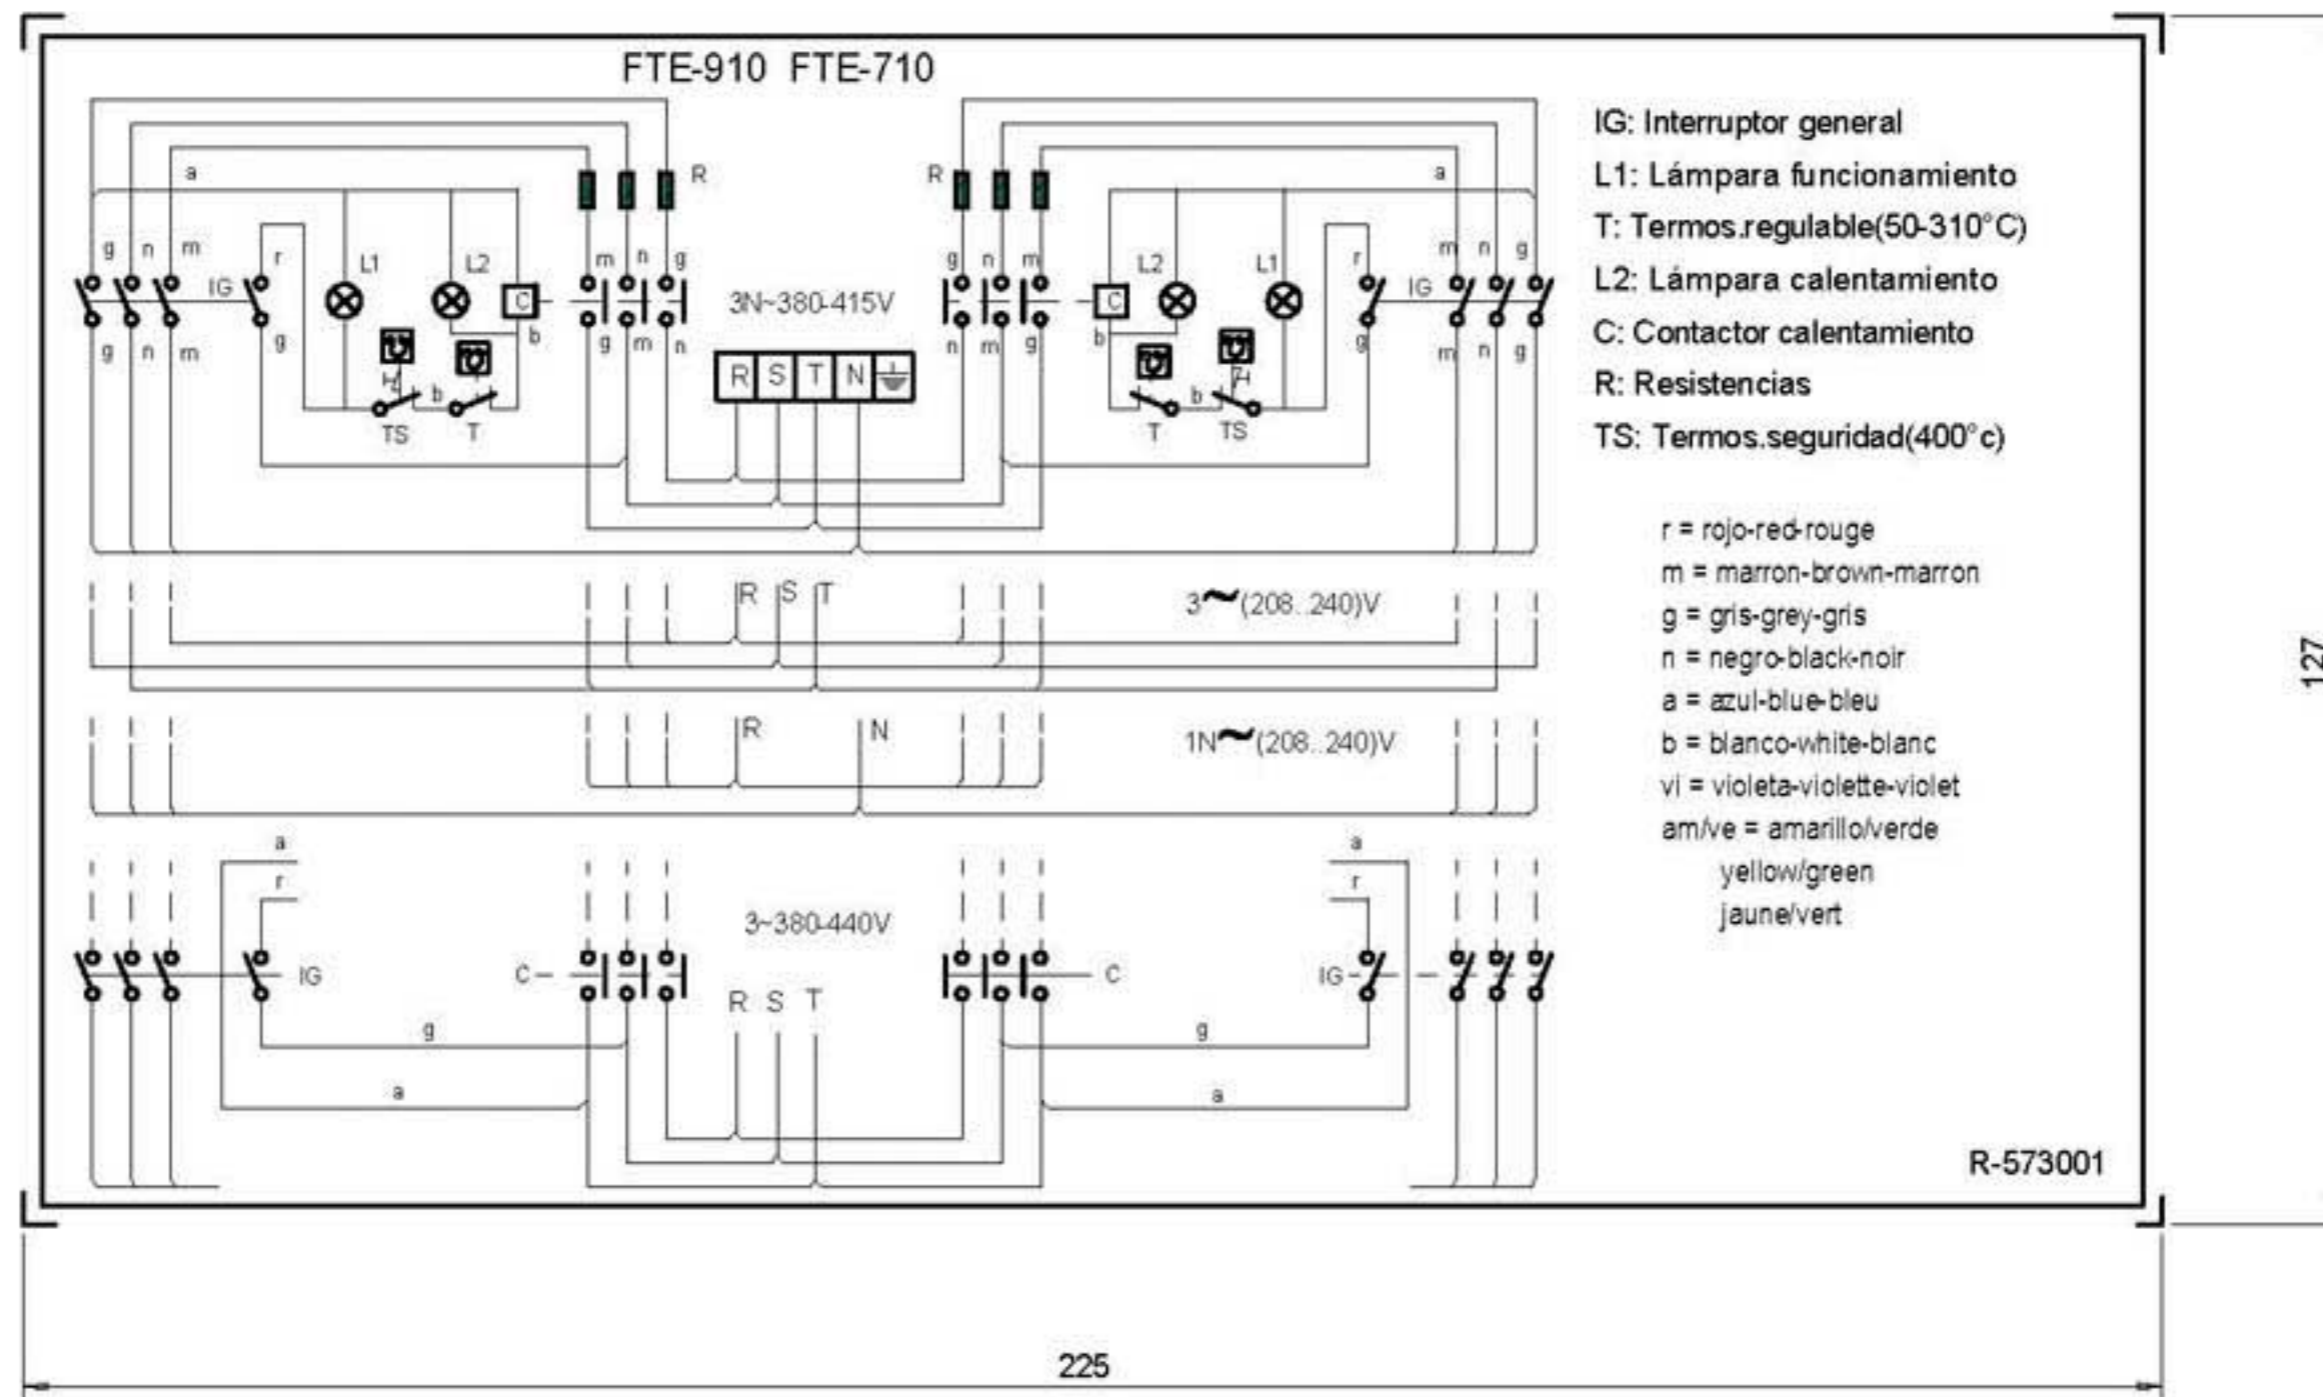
FTE-910 FTE-710

a
R
R
a

g n m IG r L1 L2 C m n g
g n m g b g m n
TS T

3N~380-415V

R S T N

g n m C L2 L1 r IG m n g
n m g b g m n g
T TS

IG: Interruptor general
L1: Lámpara funcionamiento
T: Termos.regulable(50-310°C)
L2: Lámpara calentamiento
C: Contactor calentamiento
R: Resistencias
TS: Termos.seguridad(400°c)

r = rojo-red-rouge
m = marron-brown-marron
g = gris-grey-gris
n = negro-black-noir
a = azul-blue-bleu
b = blanco-white-blanc
vi = violeta-violette-violet
am/ve = amarillo/verde
yellow/green
jaune/vert

R S T
3~(208..240)V

R N
1N~(208..240)V

a
r
IG
C
3~380-440V
R S T
C
a
r
IG
g
a
g
a

R-573001

127

225